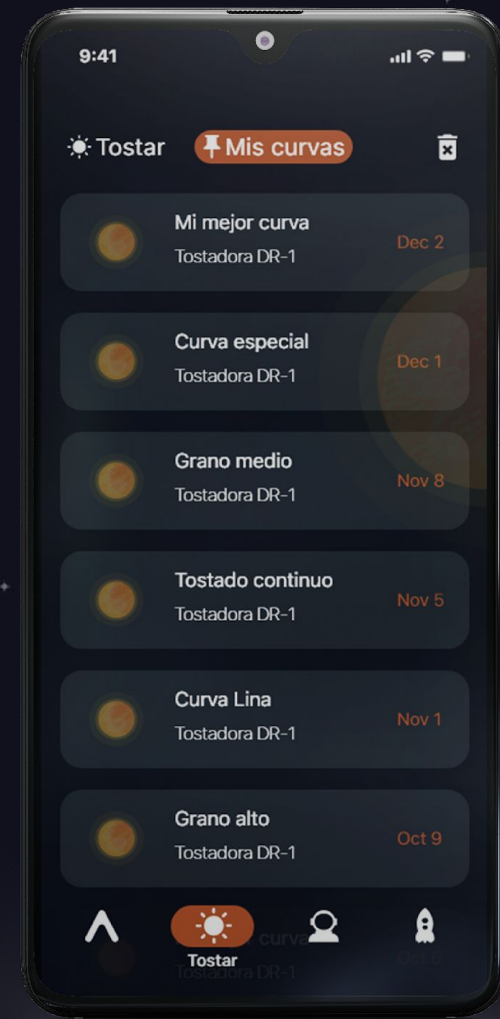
9:41

Tostar
Mis curvas

Mi mejor curva
Tostadora DR-1
Dec 2

Curva especial
Tostadora DR-1
Dec 1

Grano medio
Tostadora DR-1
Nov 8

Tostado continuo
Tostadora DR-1
Nov 5

Curva Lina
Tostadora DR-1
Nov 1

Grano alto
Tostadora DR-1
Oct 9

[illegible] curva
Tostadora DR-1
Oct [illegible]

Tostar